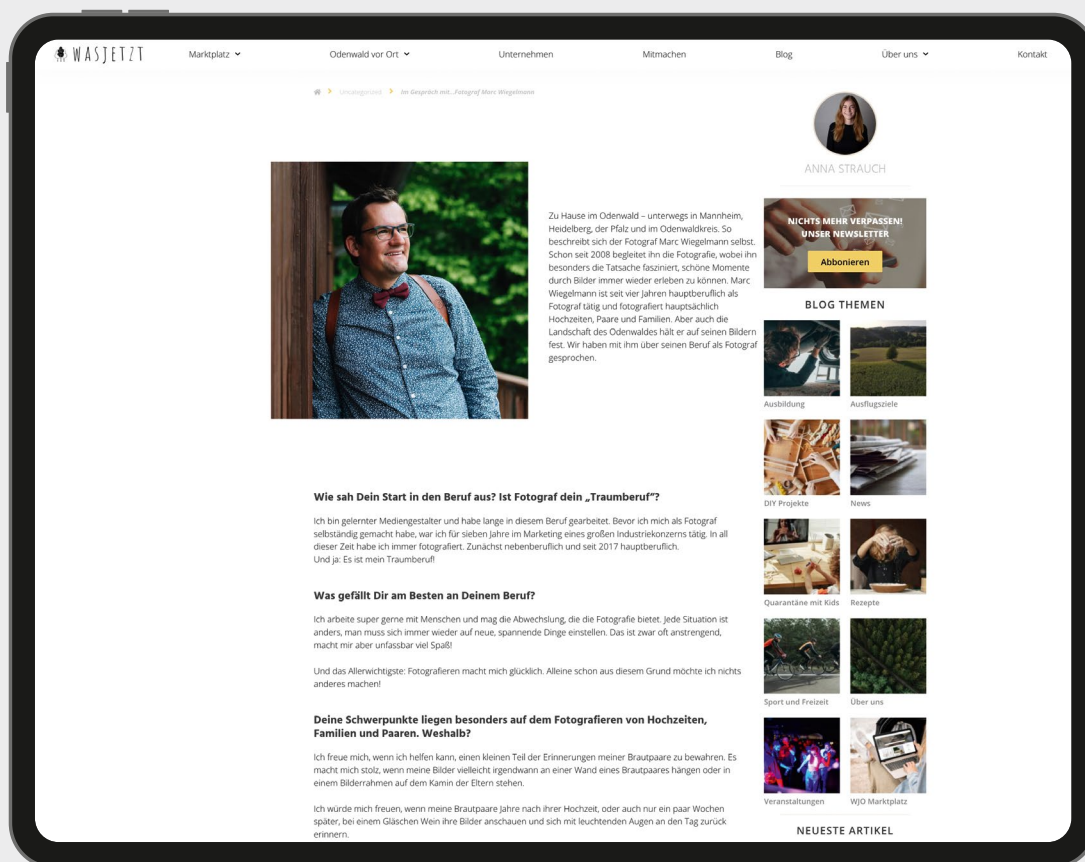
WASJETZT

Marktplatz
Odenwald vor Ort
Unternehmen
Mitmachen
Blog
Über uns
Kontakt

Uncategorized > Im Gespräch mit...Fotograf Marc Wiegelmann

ANNA STRAUCH

Zu Hause im Odenwald – unterwegs in Mannheim, Heidelberg, der Pfalz und im Odenwaldkreis. So beschreibt sich der Fotograf Marc Wiegelmann selbst. Schon seit 2008 begleitet ihn die Fotografie, wobei ihn besonders die Tatsache fasziniert, schöne Momente durch Bilder immer wieder erleben zu können. Marc Wiegelmann ist seit vier Jahren hauptberuflich als Fotograf tätig und fotografiert hauptsächlich Hochzeiten, Paare und Familien. Aber auch die Landschaft des Odenwaldes hält er auf seinen Bildern fest. Wir haben mit ihm über seinen Beruf als Fotograf gesprochen.

NICHTS MEHR VERPASSEN!
UNSER NEWSLETTER
Abonnieren

BLOG THEMEN

Ausbildung
Ausflugsziele
DIY Projekte
News
Quarantäne mit Kids
Rezepte
Sport und Freizeit
Über uns
Veranstaltungen
WJO Marktplatz

NEUESTE ARTIKEL

Wie sah Dein Start in den Beruf aus? Ist Fotograf dein „Traumberuf"?

Ich bin gelernter Mediengestalter und habe lange in diesem Beruf gearbeitet. Bevor ich mich als Fotograf selbständig gemacht habe, war ich für sieben Jahre im Marketing eines großen Industriekonzerns tätig. In all dieser Zeit habe ich immer fotografiert. Zunächst nebenberuflich und seit 2017 hauptberuflich.
Und ja: Es ist mein Traumberuf!

Was gefällt Dir am Besten an Deinem Beruf?

Ich arbeite super gerne mit Menschen und mag die Abwechslung, die die Fotografie bietet. Jede Situation ist anders, man muss sich immer wieder auf neue, spannende Dinge einstellen. Das ist zwar oft anstrengend, macht mir aber unfassbar viel Spaß!

Und das Allerwichtigste: Fotografieren macht mich glücklich. Alleine schon aus diesem Grund möchte ich nichts anderes machen!

Deine Schwerpunkte liegen besonders auf dem Fotografieren von Hochzeiten, Familien und Paaren. Weshalb?

Ich freue mich, wenn ich helfen kann, einen kleinen Teil der Erinnerungen meiner Brautpaare zu bewahren. Es macht mich stolz, wenn meine Bilder vielleicht irgendwann an einer Wand eines Brautpaares hängen oder in einem Bilderrahmen auf dem Kamin der Eltern stehen.

Ich würde mich freuen, wenn meine Brautpaare Jahre nach ihrer Hochzeit, oder auch nur ein paar Wochen später, bei einem Gläschen Wein ihre Bilder anschauen und sich mit leuchtenden Augen an den Tag zurück erinnern.